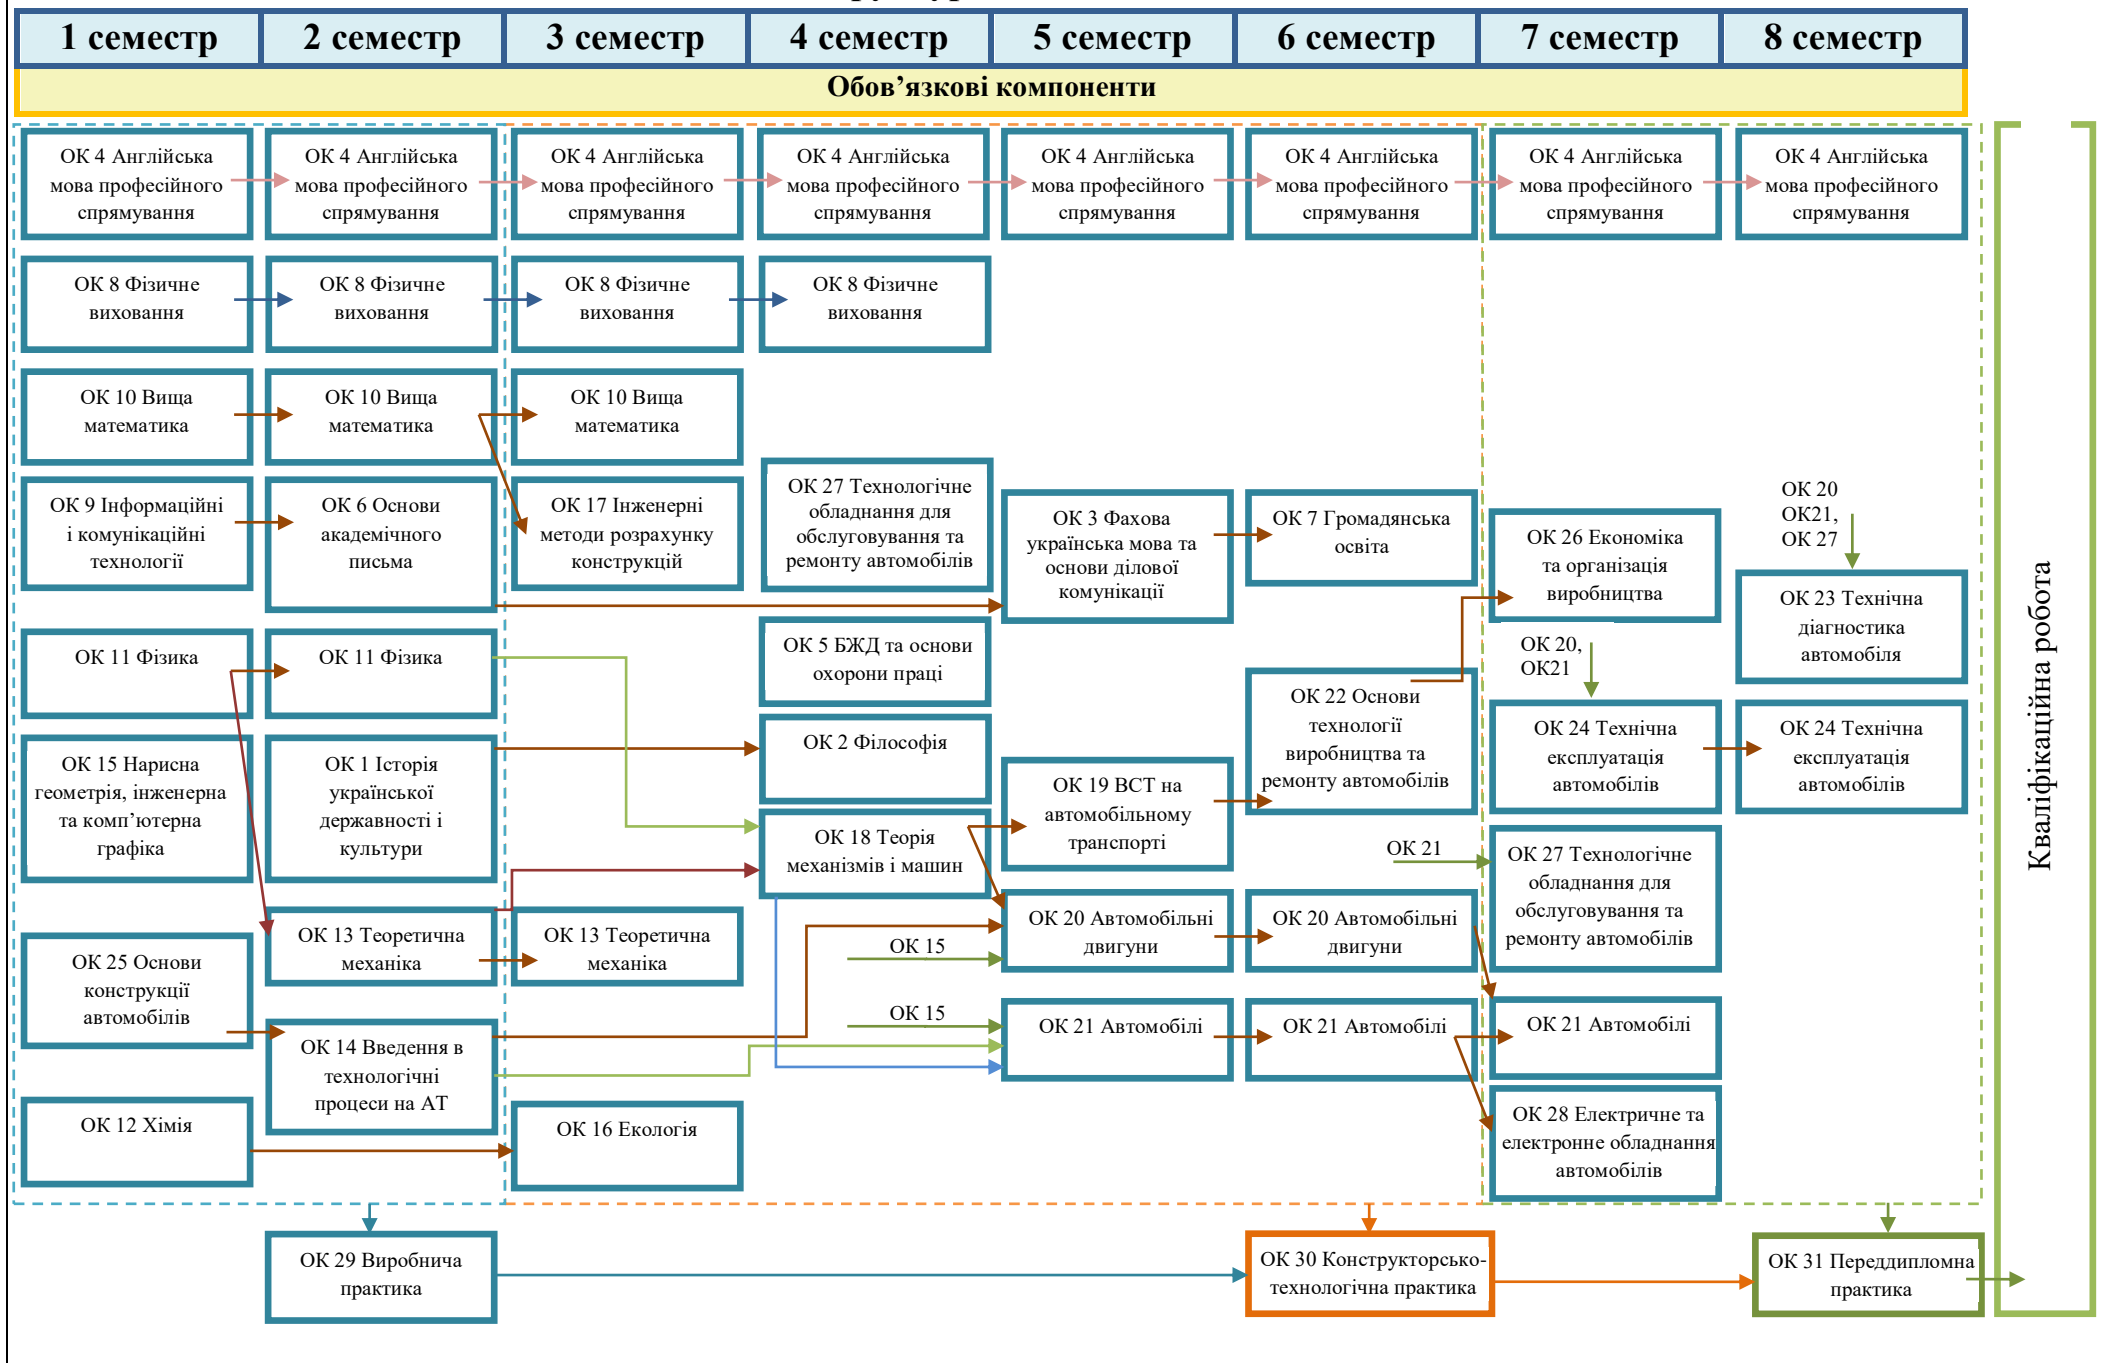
| 1 семестр | 2 семестр | 3 семестр | 4 семестр | 5 семестр | 6 семестр | 7 семестр | 8 семестр |
|---|---|---|---|---|---|---|---|

Обов’язкові компоненти

ОК 4 Англійська мова професійного спрямування

ОК 4 Англійська мова професійного спрямування

ОК 4 Англійська мова професійного спрямування

ОК 4 Англійська мова професійного спрямування

ОК 4 Англійська мова професійного спрямування

ОК 4 Англійська мова професійного спрямування

ОК 4 Англійська мова професійного спрямування

ОК 4 Англійська мова професійного спрямування

ОК 8 Фізичне виховання

ОК 8 Фізичне виховання

ОК 8 Фізичне виховання

ОК 8 Фізичне виховання

ОК 10 Вища математика

ОК 10 Вища математика

ОК 10 Вища математика

ОК 27 Технологічне обладнання для обслуговування та ремонту автомобілів

ОК 9 Інформаційні і комунікаційні технології

ОК 6 Основи академічного письма

ОК 17 Інженерні методи розрахунку конструкцій

ОК 3 Фахова українська мова та основи ділової комунікації

ОК 7 Громадянська освіта

ОК 26 Економіка та організація виробництва

ОК 20 ОК21, ОК 27

ОК 23 Технічна діагностика автомобіля

ОК 11 Фізика

ОК 11 Фізика

ОК 5 БЖД та основи охорони праці

ОК 20, ОК21

ОК 22 Основи технології виробництва та ремонту автомобілів

ОК 24 Технічна експлуатація автомобілів

ОК 24 Технічна експлуатація автомобілів

ОК 15 Нарисна геометрія, інженерна та комп’ютерна графіка

ОК 1 Історія української державності і культури

ОК 2 Філософія

ОК 19 ВСТ на автомобільному транспорті

ОК 18 Теорія механізмів і машин

ОК 21

ОК 27 Технологічне обладнання для обслуговування та ремонту автомобілів

ОК 13 Теоретична механіка

ОК 13 Теоретична механіка

ОК 20 Автомобільні двигуни

ОК 20 Автомобільні двигуни

ОК 15

ОК 25 Основи конструкції автомобілів

ОК 15

ОК 21 Автомобілі

ОК 21 Автомобілі

ОК 21 Автомобілі

ОК 14 Введення в технологічні процеси на АТ

ОК 12 Хімія

ОК 16 Екологія

ОК 28 Електричне та електронне обладнання автомобілів

ОК 29 Виробнича практика

ОК 30 Конструкторсько-технологічна практика

ОК 31 Переддипломна практика

Кваліфікаційна робота